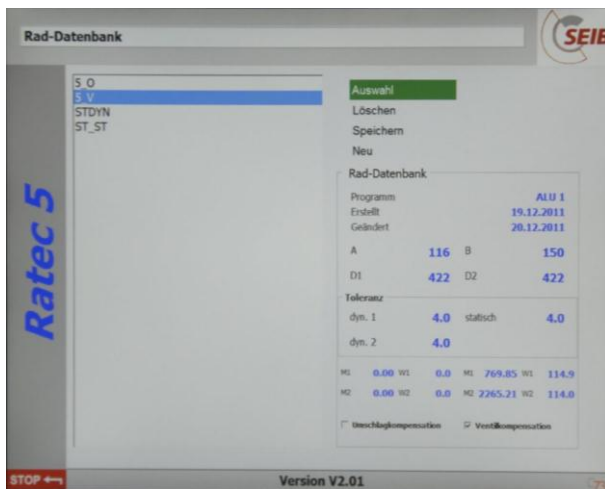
Rad-Datenbank

SEIB

Ratec 5

S O
S V
STDYN
ST_ST

Auswahl
Löschen
Speichern
Neu

Rad-Datenbank

Programm ALU 1
Erstellt 19.12.2011
Geändert 20.12.2011

A 116 B 150
D1 422 D2 422

Toleranz
dyn. 1 4.0 statisch 4.0
dyn. 2 4.0

M1 0.00 W1 0.0 M1 769.85 W1 114.9
M2 0.00 W2 0.0 M2 2265.21 W2 114.0

Umschlagkompensation
Ventilkompensation

STOP

Version V2.01